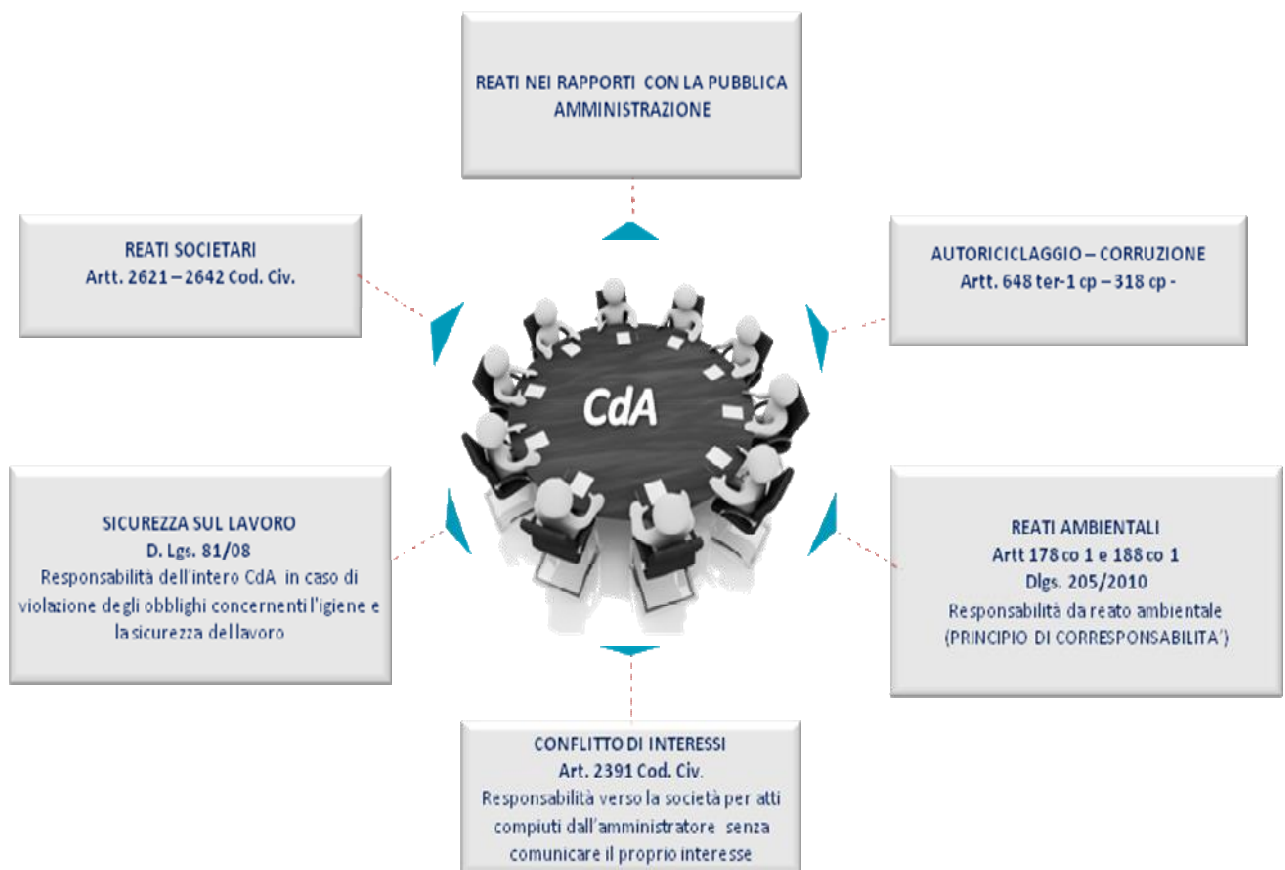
REATI NEI RAPPORTI CON LA PUBBLICA AMMINISTRAZIONE

REATI SOCIETARI
Artt. 2621 – 2642 Cod. Civ.

AUTORICICLAGGIO – CORRUZIONE
Artt. 648 ter-1 cp – 318 cp -

CdA

SICUREZZA SUL LAVORO
D. Lgs. 81/08
Responsabilità dell'intero CdA in caso di violazione degli obblighi concernenti l'igiene e la sicurezza del lavoro

REATI AMBIENTALI
Artt 178 co 1 e 188 co 1
Dlgs. 205/2010
Responsabilità da reato ambientale
(PRINCIPIO DI CORRESPONSABILITA')

CONFLITTO DI INTERESSI
Art. 2391 Cod. Civ.
Responsabilità verso la società per atti compiuti dall'amministratore senza comunicare il proprio interesse